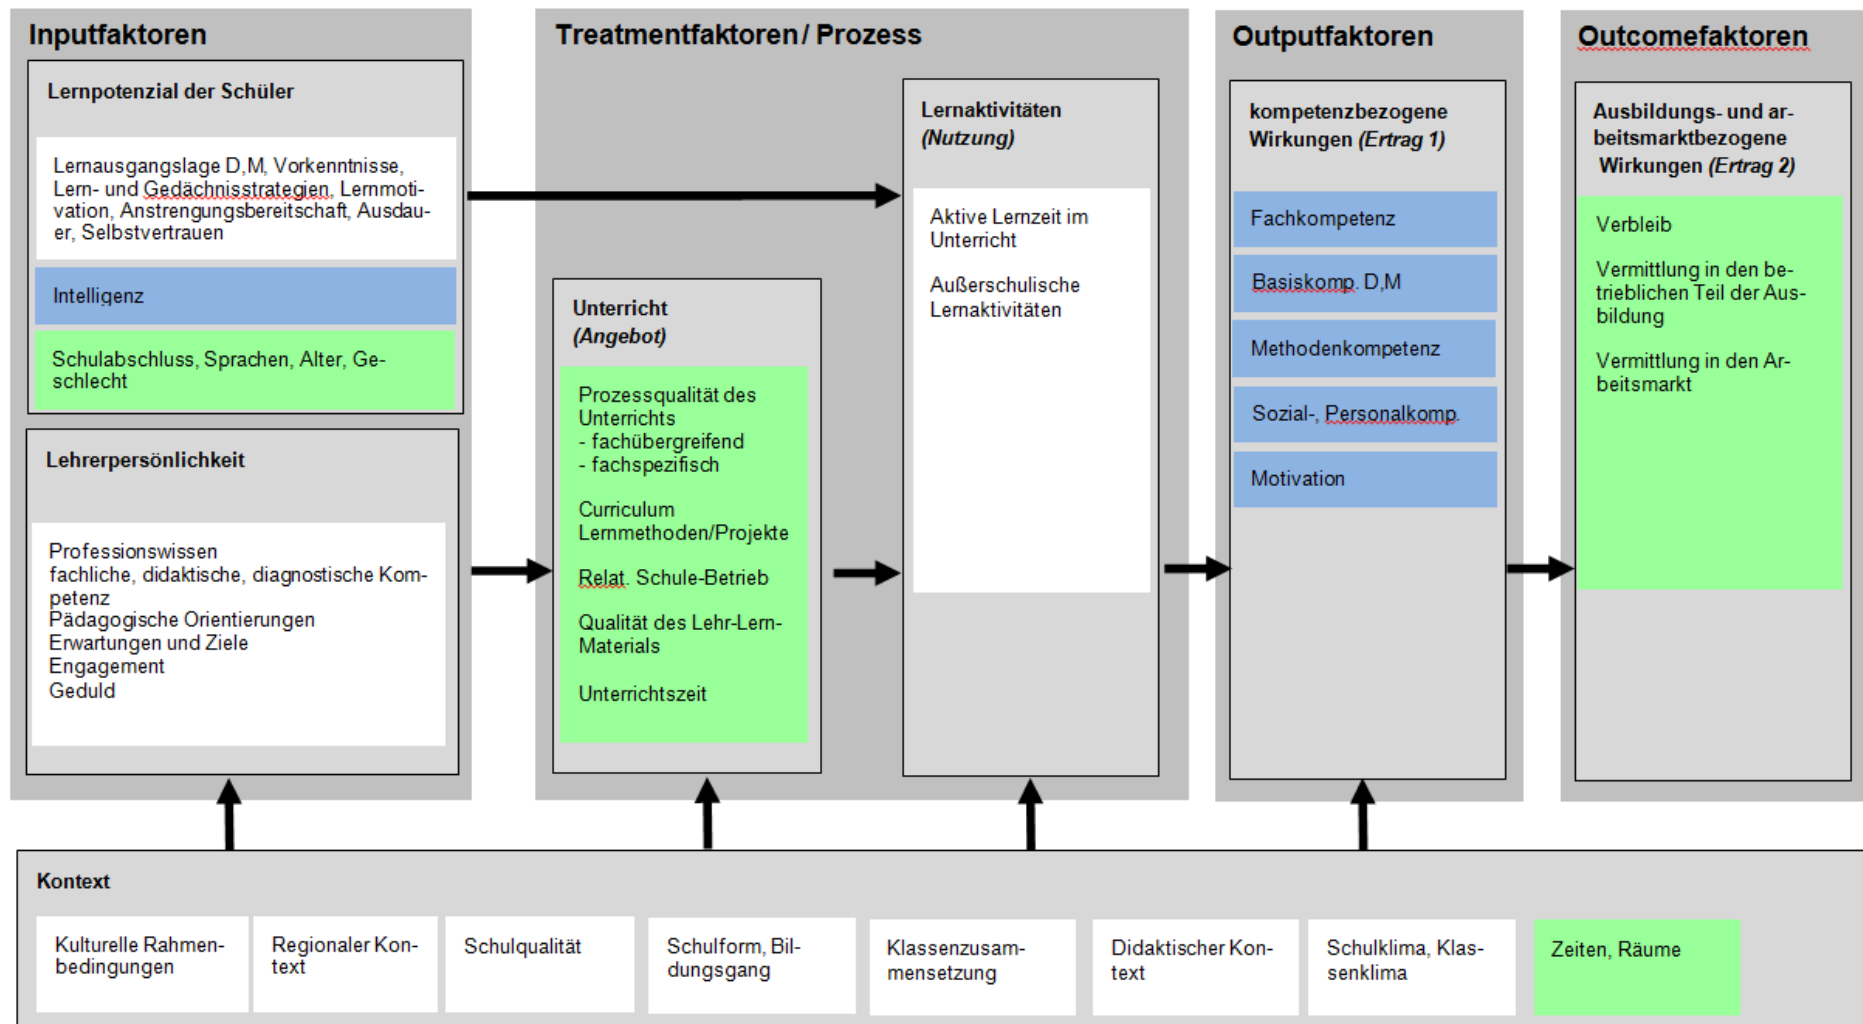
Inputfaktoren

Lernpotenzial der Schüler

Lernausgangslage D,M, Vorkenntnisse, Lern- und Gedächnisstrategien, Lernmotivation, Anstrengungsbereitschaft, Ausdauer, Selbstvertrauen

Intelligenz

Schulabschluss, Sprachen, Alter, Geschlecht

Lehrerpersönlichkeit

Professionswissen
fachliche, didaktische, diagnostische Kompetenz
Pädagogische Orientierungen
Erwartungen und Ziele
Engagement
Geduld

Treatmentfaktoren / Prozess

Unterricht
(Angebot)

Prozessqualität des Unterrichts
- fachübergreifend
- fachspezifisch

Curriculum
Lernmethoden/Projekte

Relat. Schule-Betrieb

Qualität des Lehr-Lern-Materials

Unterrichtszeit

Lernaktivitäten
(Nutzung)

Aktive Lernzeit im Unterricht

Außerschulische Lernaktivitäten

Outputfaktoren

kompetenzbezogene Wirkungen (Ertrag 1)

Fachkompetenz

Basiskomp. D,M

Methodenkompetenz

Sozial-, Personalkomp.

Motivation

Outcomefaktoren

Ausbildungs- und arbeitsmarktbezogene Wirkungen (Ertrag 2)

Verbleib

Vermittlung in den betrieblichen Teil der Ausbildung

Vermittlung in den Arbeitsmarkt

Kontext

| Kulturelle Rahmenbedingungen | Regionaler Kontext | Schulqualität | Schulform, Bildungsgang | Klassenzusammensetzung | Didaktischer Kontext | Schulklima, Klassenklima | Zeiten, Räume |